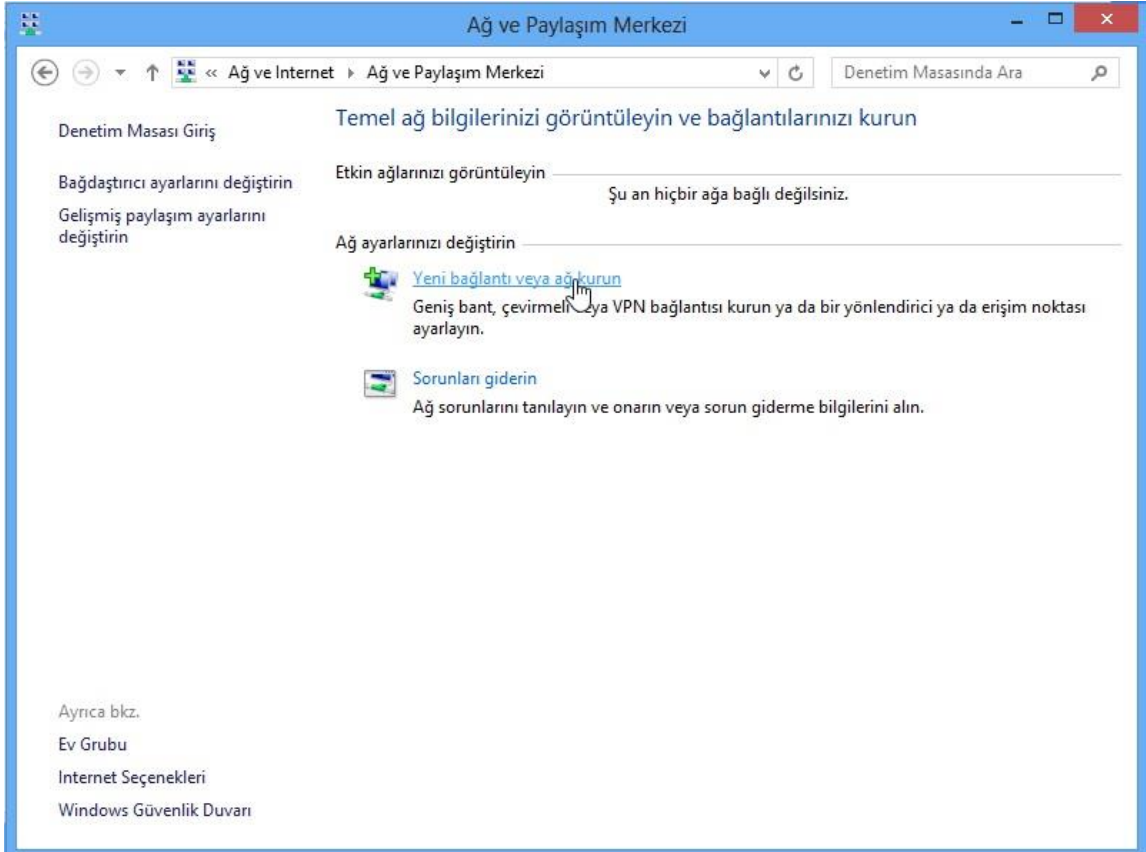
Ağ ve Paylaşım Merkezi

« Ağ ve Internet › Ağ ve Paylaşım Merkezi

Denetim Masasında Ara

Denetim Masası Giriş

Bağdaştırıcı ayarlarını değiştirin

Gelişmiş paylaşım ayarlarını değiştirin

Temel ağ bilgilerinizi görüntüleyin ve bağlantılarınızı kurun

Etkin ağlarınızı görüntüleyin

Şu an hiçbir ağa bağlı değilsiniz.

Ağ ayarlarınızı değiştirin

Yeni bağlantı veya ağ kurun

Geniş bant, çevirmeli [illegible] ya VPN bağlantısı kurun ya da bir yönlendirici ya da erişim noktası ayarlayın.

Sorunları giderin

Ağ sorunlarını tanılayın ve onarın veya sorun giderme bilgilerini alın.

Ayrıca bkz.

Ev Grubu

Internet Seçenekleri

Windows Güvenlik Duvarı